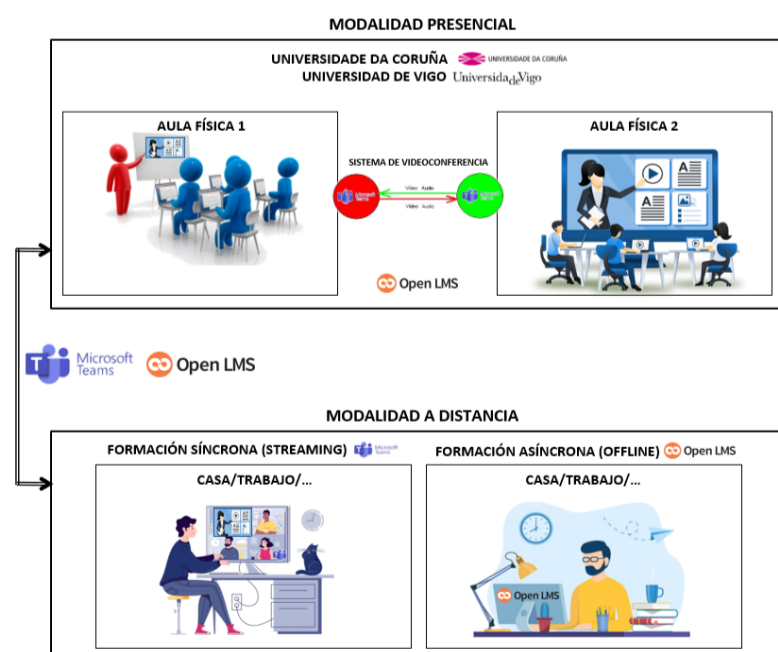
MODALIDAD PRESENCIAL

UNIVERSIDADE DA CORUÑA UNIVERSIDADE DA CORUÑA
UNIVERSIDAD DE VIGO Universida de Vigo

AULA FÍSICA 1

SISTEMA DE VIDEOCONFERENCIA

Microsoft Teams Vídeo Audio Microsoft Teams
Vídeo Audio

AULA FÍSICA 2

Open LMS

Microsoft Teams Open LMS

MODALIDAD A DISTANCIA

FORMACIÓN SÍNCRONA (STREAMING) Microsoft Teams

FORMACIÓN ASÍNCRONA (OFFLINE) Open LMS

CASA/TRABAJO/...

CASA/TRABAJO/...

Open LMS